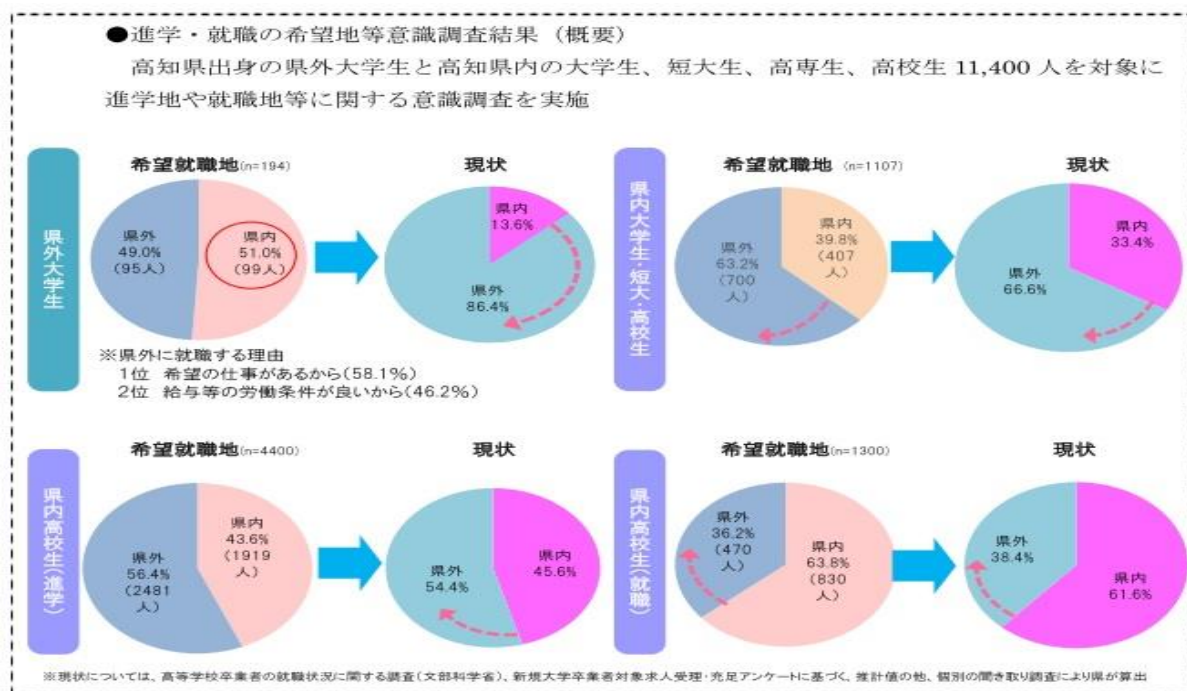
●進学・就職の希望地等意識調査結果（概要）

高知県出身の県外大学生と高知県内の大学生、短大生、高専生、高校生 11,400 人を対象に進学地や就職地等に関する意識調査を実施

県外大学生

希望就職地(n=194)

県外 49.0% (95人)

県内 51.0% (99人)

現状

県内 13.6%

県外 86.4%

※県外に就職する理由
1位 希望の仕事があるから(58.1%)
2位 給与等の労働条件が良いから(46.2%)

県内大学生・短大・高校生

希望就職地 (n=1107)

県外 63.2% (700人)

県内 39.8% (407人)

現状

県内 33.4%

県外 66.6%

県内高校生(進学)

希望就職地(n=4400)

県外 56.4% (2481人)

県内 43.6% (1919人)

現状

県外 54.4%

県内 45.6%

県内高校生(就職)

希望就職地(n=1300)

県外 36.2% (470人)

県内 63.8% (830人)

現状

県外 38.4%

県内 61.6%

※現状については、高等学校卒業者の就職状況に関する調査（文部科学省）、新規大学卒業者対象求人受理・充足アンケートに基づく、推計値の他、個別の聞き取り調査により県が算出